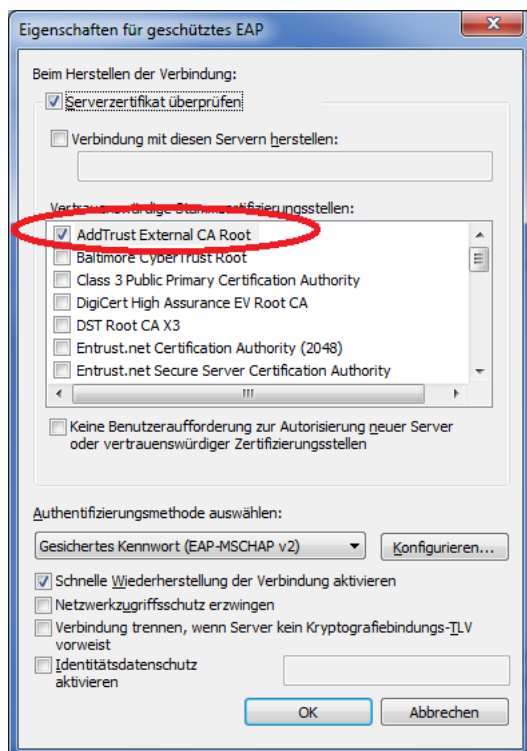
Eigenschaften für geschütztes EAP

Beim Herstellen der Verbindung:

Serverzertifikat überprüfen

Verbindung mit diesen Servern herstellen:

Vertrauenswürdige Stammzertifizierungsstellen:

AddTrust External CA Root
Baltimore CyberTrust Root
Class 3 Public Primary Certification Authority
DigiCert High Assurance EV Root CA
DST Root CA X3
Entrust.net Certification Authority (2048)
Entrust.net Secure Server Certification Authority

Keine Benutzeraufforderung zur Autorisierung neuer Server oder vertrauenswürdiger Zertifizierungsstellen

Authentifizierungsmethode auswählen:

Gesichertes Kennwort (EAP-MSCHAP v2)

Konfigurieren...

Schnelle Wiederherstellung der Verbindung aktivieren

Netzwerkzugriffsschutz erzwingen

Verbindung trennen, wenn Server kein Kryptografiebindungs-TLV vorweist

Identitätsdatenschutz aktivieren

OK

Abbrechen